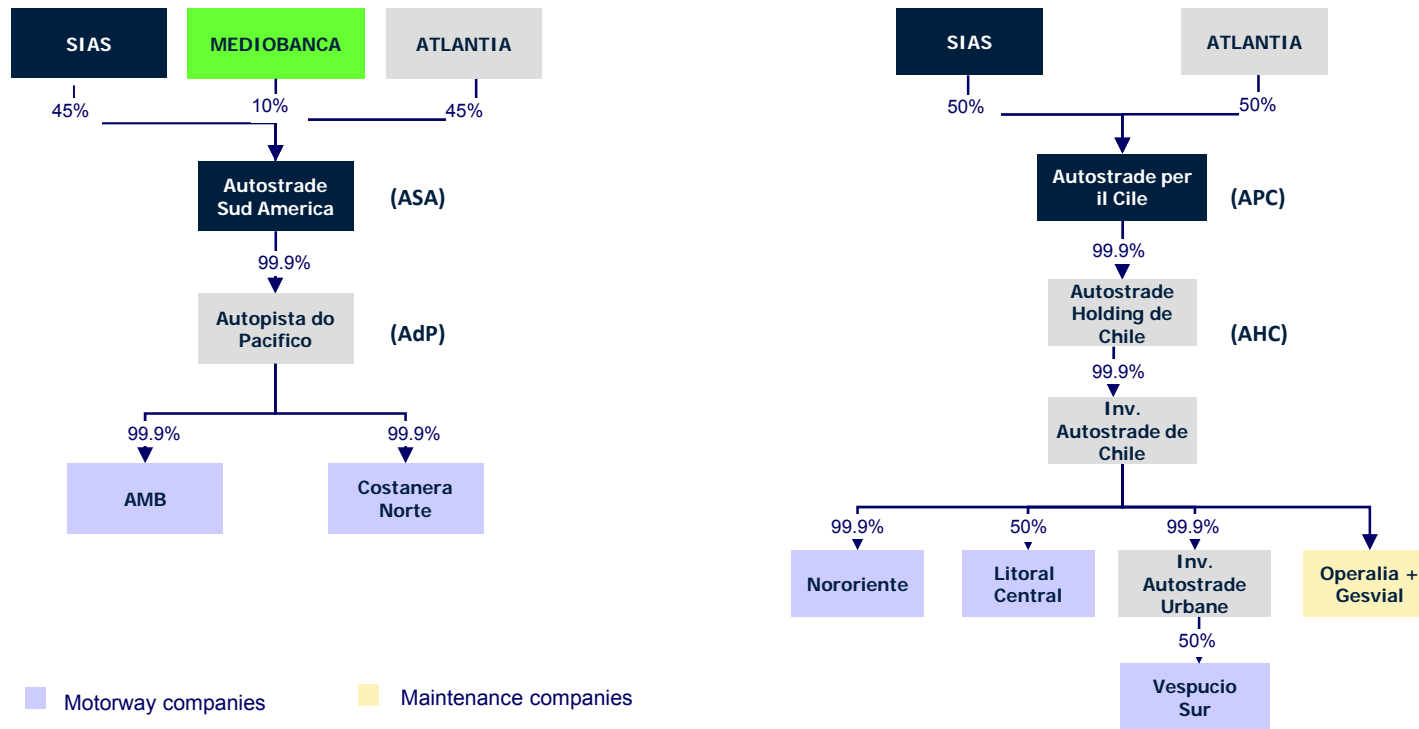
SIAS

MEDIOBANCA

ATLANTIA

45%

10%

45%

Autostrade Sud America

(ASA)

99.9%

Autopista do Pacifico

(AdP)

99.9%

99.9%

AMB

Costanera Norte

SIAS

ATLANTIA

50%

50%

Autostrade per il Cile

(APC)

99.9%

Autostrade Holding de Chile

(AHC)

99.9%

Inv. Autostrade de Chile

99.9%

50%

99.9%

Nororiente

Litoral Central

Inv. Autostrade Urbane

Operalia + Gesvial

50%

Vespucio Sur

Motorway companies

Maintenance companies